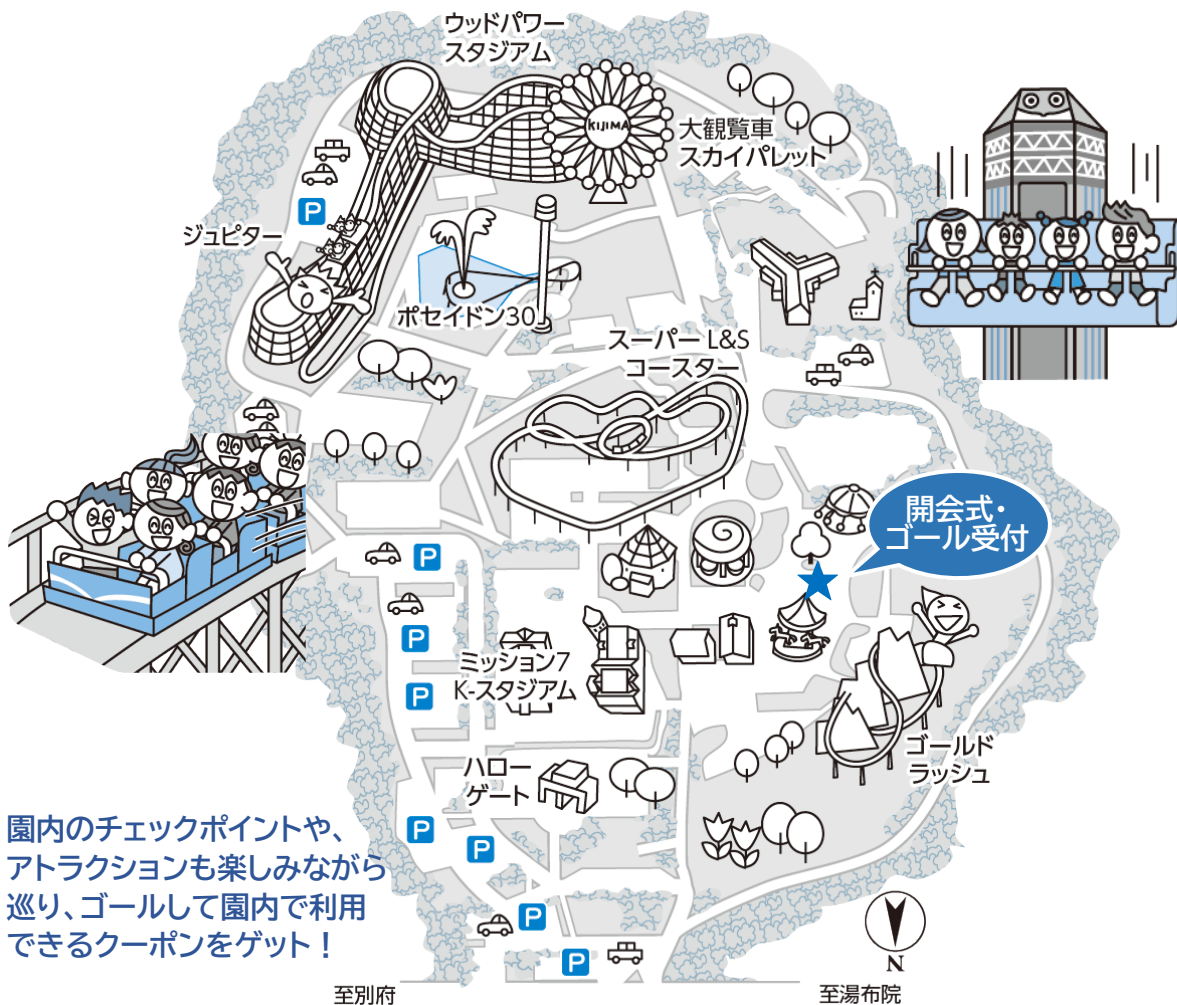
ウッドパワー
スタジアム

KIJIMA

大観覧車
スカイパレット

P

ジュピター

ポセイドン30

スーパー L&S
コースター

開会式・
ゴール受付

P

P

ミッション7
K-スタジアム

P

ゴールド
ラッシュ

ハロー
ゲート

P

P

P

P

園内のチェックポイントや、
アトラクションも楽しみながら
巡り、ゴールして園内で利用
できるクーポンをゲット！

N

至別府

至湯布院